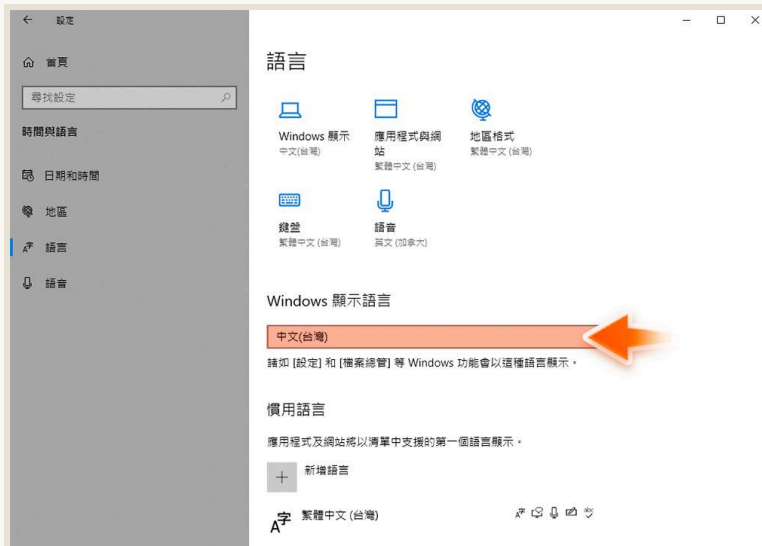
← 設定

首頁

尋找設定

時間與語言

日期和時間

地區

語言

語音

語言

Windows 顯示
中文(台灣)

應用程式與網站
繁體中文 (台灣)

地區格式
繁體中文 (台灣)

鍵盤
繁體中文 (台灣)

語音
英文 (加拿大)

Windows 顯示語言

中文(台灣)

諸如 [設定] 和 [檔案總管] 等 Windows 功能會以這種語言顯示。

慣用語言

應用程式及網站將以清單中支援的第一個語言顯示。

+ 新增語言

繁體中文 (台灣)